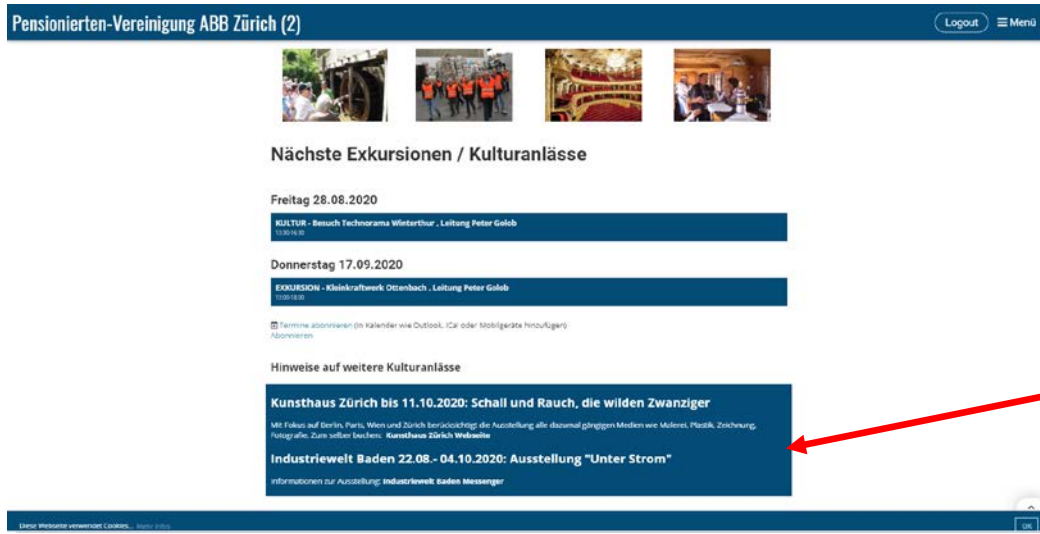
Pensionierten-Vereinigung ABB Zürich (2)

Logout ☰ Menü

Nächste Exkursionen / Kulturanlässe

Freitag 28.08.2020

KULTUR - Besuch Technorama Winterthur , Leitung Peter Golob
13:30-16:30

Donnerstag 17.09.2020

EXKURSION - Kleinkraftwerk Ottenbach , Leitung Peter Golob
13:00-18:00

Termine abonnieren (in Kalender wie Outlook, iCal oder Mobilgeräte hinzufügen)
Abonnieren

Hinweise auf weitere Kulturanlässe

Kunsthaus Zürich bis 11.10.2020: Schall und Rauch, die wilden Zwanziger

Mit Fokus auf Berlin, Paris, Wien und Zürich berücksichtigt die Ausstellung alle damals gängigen Medien wie Malerei, Plastik, Zeichnung, Fotografie. Zum selber buchen: Kunsthaus Zürich Webseite

Industriewelt Baden 22.08.- 04.10.2020: Ausstellung "Unter Strom"

Informationen zur Ausstellung: Industriewelt Baden Messenger

Diese Webseite verwendet Cookies... Mehr Infos

OK